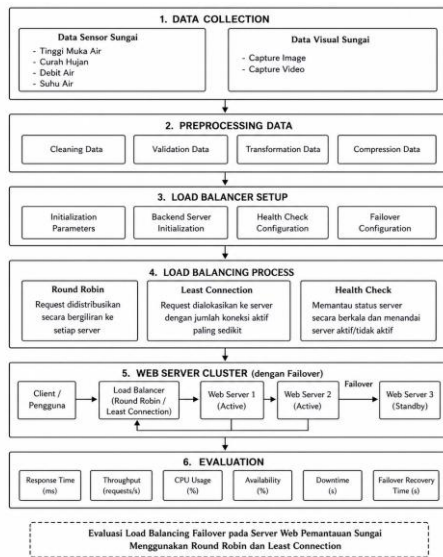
1. DATA COLLECTION

Data Sensor Sungai
- Tinggi Muka Air
- Curah Hujan
- Debit Air
- Suhu Air

Data Visual Sungai
- Capture Image
- Capture Video

2. PREPROCESSING DATA

Cleaning Data
Validation Data
Transformation Data
Compression Data

3. LOAD BALANCER SETUP

Initialization Parameters
Backend Server Initialization
Health Check Configuration
Failover Configuration

4. LOAD BALANCING PROCESS

Round Robin
Request didistribusikan secara bergiliran ke setiap server

Least Connection
Request dialokasikan ke server dengan jumlah koneksi aktif paling sedikit

Health Check
Memantau status server secara berkala dan menandai server aktif/tidak aktif

5. WEB SERVER CLUSTER (dengan Failover)

Client / Pengguna
Load Balancer (Round Robin / Least Connection)
Web Server 1 (Active)
Web Server 2 (Active)
Failover
Web Server 3 (Standby)

6. EVALUATION

Response Time (ms)
Throughput (requests/s)
CPU Usage (%)
Availability (%)
Downtime (s)
Failover Recovery Time (s)

Evaluasi Load Balancing Failover pada Server Web Pemantauan Sungai Menggunakan Round Robin dan Least Connection